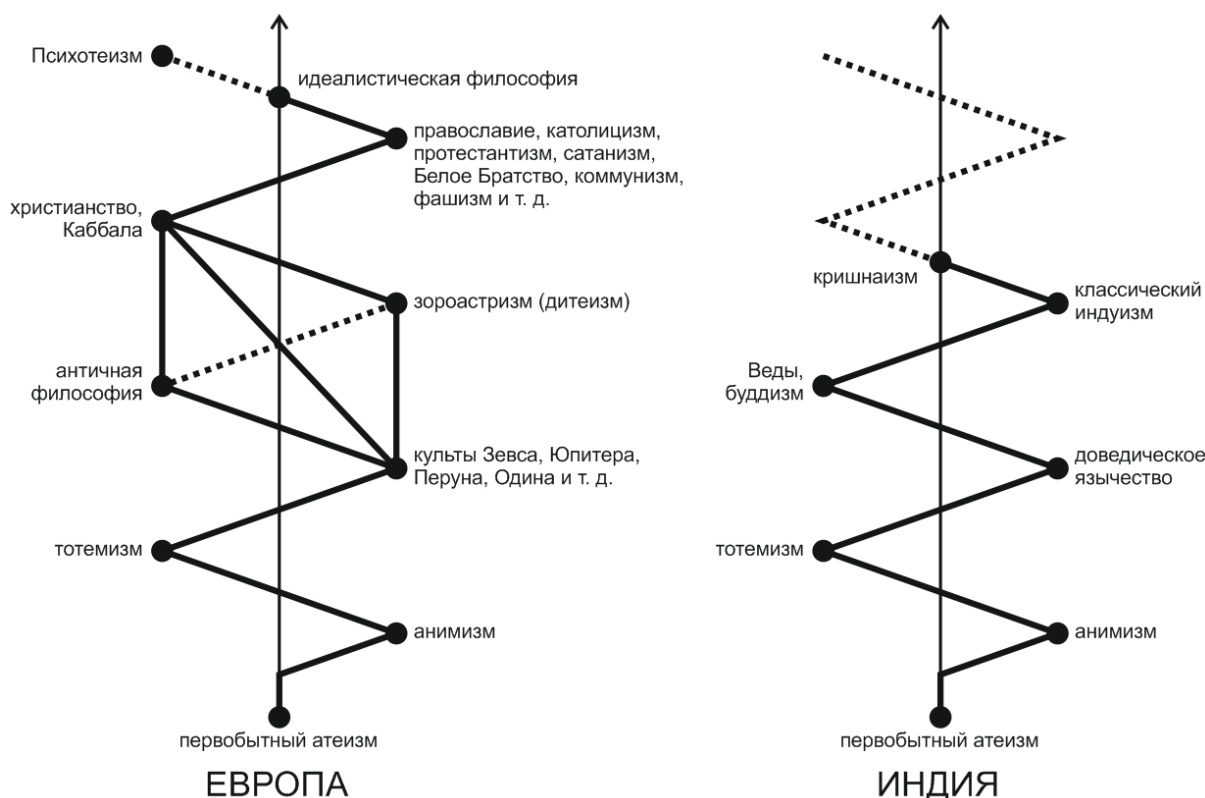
Психотеизм

идеалистическая философия

православие, католицизм, протестантизм, сатанизм, Белое Братство, коммунизм, фашизм и т. д.

христианство, Каббала

зороастризм (дитеизм)

античная философия

культы Зевса, Юпитера, Перуна, Одина и т. д.

тотемизм

анимизм

первобытный атеизм

ЕВРОПА

кришнаизм

классический индуизм

Веды, буддизм

доведическое язычество

тотемизм

анимизм

первобытный атеизм

ИНДИЯ